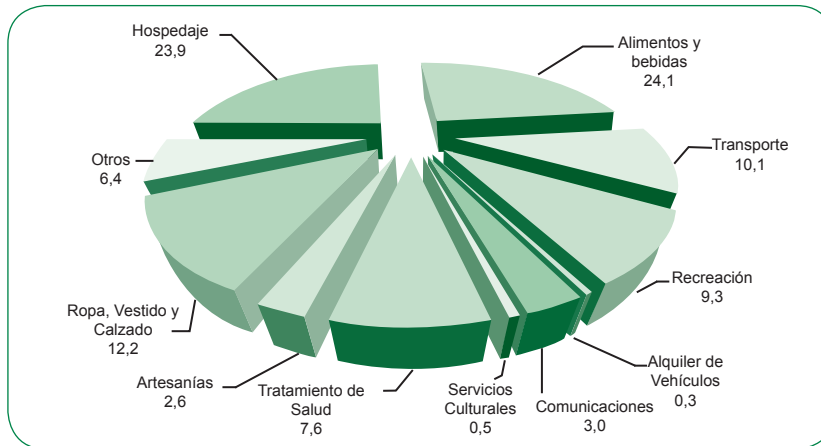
Hospedaje
23,9

Alimentos y bebidas
24,1

Transporte
10,1

Otros
6,4

Recreación
9,3

Ropa, Vestido y Calzado
12,2

Alquiler de Vehículos
0,3

Artesanías
2,6

Tratamiento de Salud
7,6

Servicios Culturales
0,5

Comunicaciones
3,0